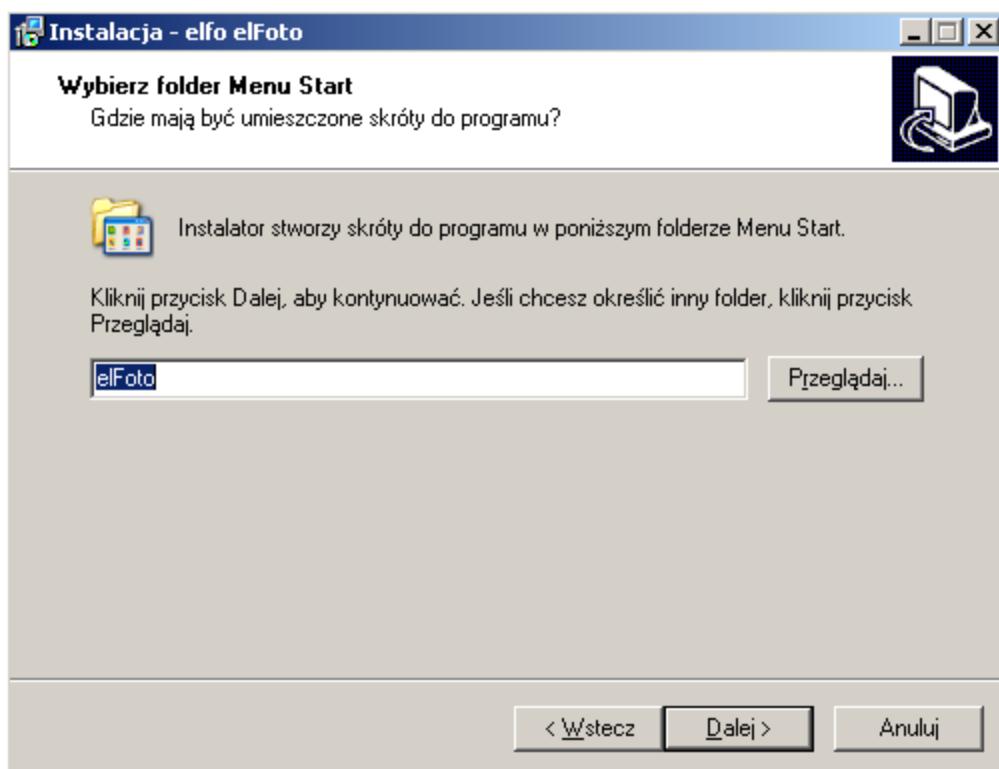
Instalacja - elfo elFoto

Wybierz folder Menu Start
Gdzie mają być umieszczone skróty do programu?

Instalator stworzy skróty do programu w poniższym folderze Menu Start.

Kliknij przycisk Dalej, aby kontynuować. Jeśli chcesz określić inny folder, kliknij przycisk Przeglądaj.

elFoto

Przeglądaj...

< Wstecz

Dalej >

Anuluj